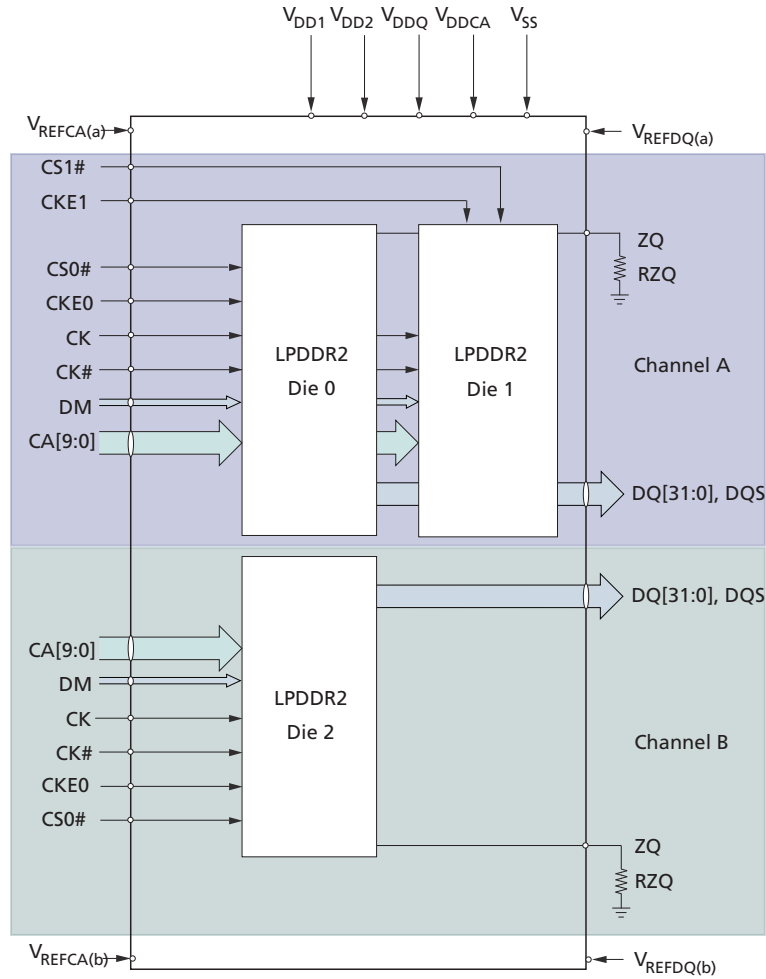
$V_{DD1}$ $V_{DD2}$ $V_{DDQ}$ $V_{DDCA}$ $V_{SS}$

$V_{REFCA(a)}$

$V_{REFDQ(a)}$

CS1#

CKE1

CS0#

CKE0

CK

CK#

DM

CA[9:0]

LPDDR2
Die 0

LPDDR2
Die 1

ZQ

RZQ

Channel A

DQ[31:0], DQS

LPDDR2
Die 2

DQ[31:0], DQS

CA[9:0]

DM

CK

CK#

CKE0

CS0#

Channel B

ZQ

RZQ

$V_{REFCA(b)}$

$V_{REFDQ(b)}$